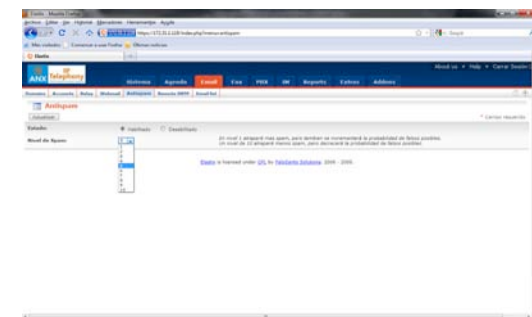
Elastix - Mozilla Firefox

Archivo Editar Ver Historial Marcadores Herramientas Ayuda

https://172.31.2.120/index.php?menu=antispam

Más visitados Comenzar a usar Firefox Últimas noticias

Elastix

About us Help Cerrar Sesión

ANX Telephony

Sistema Agenda Email Fax PBX IM Reports Extras Addons

Dominios Accounts Relay Webmail Antispam Remote SMTP Email list

Antispam

Actualizar

* Campo requerido

Estado ● Habilitado ○ Deshabilitado

Nivel de Spam: 5

Un nivel 1 atrapará mas spam, pero tambien se incrementará la probabilidad de falsos positivos.
Un nivel de 10 atrapará menos spam, pero decrecerá la probabilidad de falsos positivos.

1
2
3
4
5
6
7
8
9
10

Elastix is licensed under GPL by PaloSanto Solutions. 2006 - 2009.